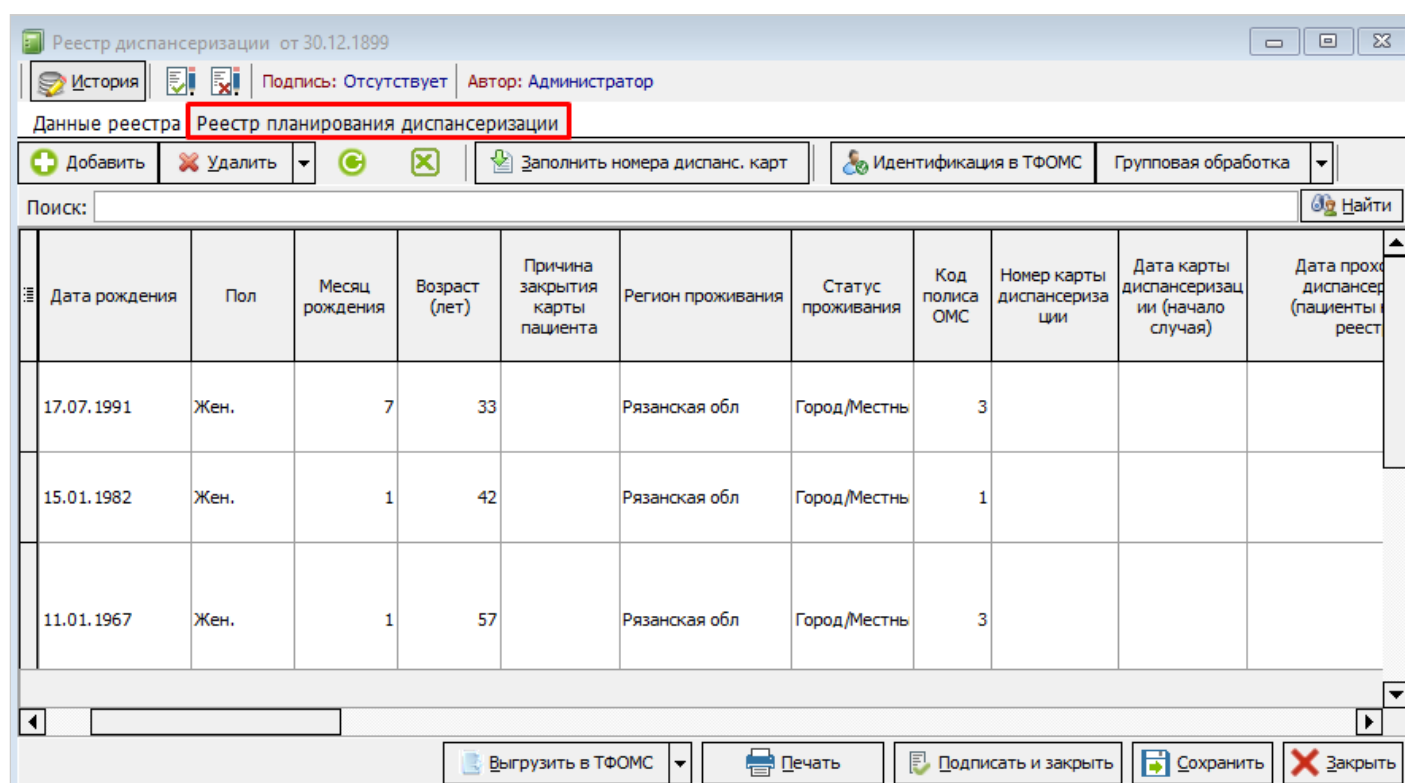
Реестр диспансеризации от 30.12.1899

История | Подпись: Отсутствует | Автор: Администратор

Данные реестра | Реестр планирования диспансеризации

Добавить | Удалить | Заполнить номера диспанс. карт | Идентификация в ТФОМС | Групповая обработка

Поиск: | Найти

| Дата рождения | Пол | Месяц рождения | Возраст (лет) | Причина закрытия карты пациента | Регион проживания | Статус проживания | Код полиса ОМС | Номер карты диспансеризации | Дата карты диспансеризации (начало случая) | Дата прохо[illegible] диспансер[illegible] (пациенты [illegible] реест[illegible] |
|---|---|---|---|---|---|---|---|---|---|---|
| 17.07.1991 | Жен. | 7 | 33 | | Рязанская обл | Город/Местнь | 3 | | | |
| 15.01.1982 | Жен. | 1 | 42 | | Рязанская обл | Город/Местнь | 1 | | | |
| 11.01.1967 | Жен. | 1 | 57 | | Рязанская обл | Город/Местнь | 3 | | | |

Выгрузить в ТФОМС | Печать | Подписать и закрыть | Сохранить | Закрыть